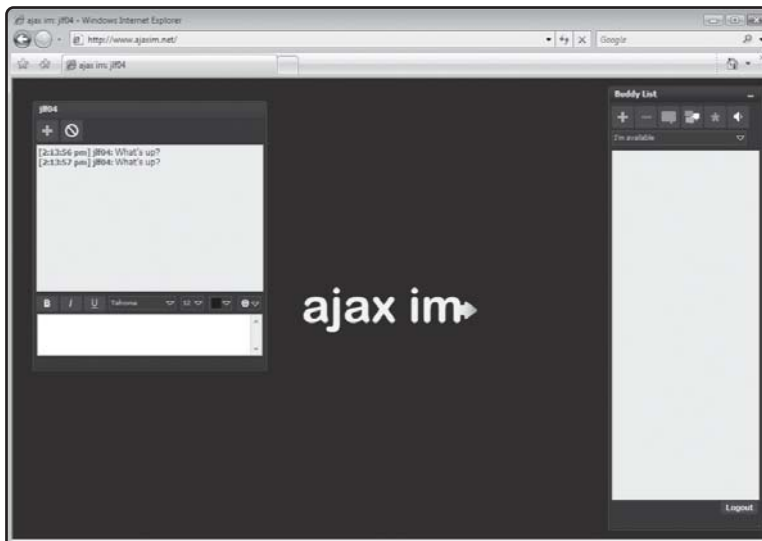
ajax im: jlf04 - Windows Internet Explorer

http://www.ajaxim.net/

Google

ajax im: jlf04

jlf04

[2:13:56 pm] jlf04: What's up?
[2:13:57 pm] jlf04: What's up?

B I U Tahoma 12

ajax im

Buddy List

I'm available

Logout